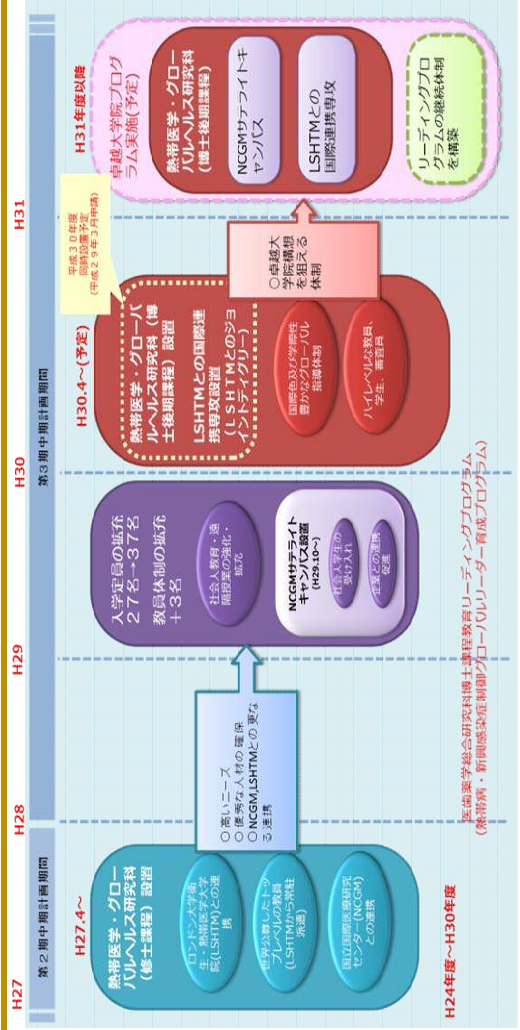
H27
H28
H29
H30
H31

第２期中期計画期間
第３期中期計画期間

H27.4～
熱帯医学・グローバルヘルス研究科（修士課程）設置

ロンドン大学衛生・熱帯医学大学院(LSHTM)との連携

世界公募したトップレベルの教員(LSHTMから常駐派遣)

国立国際医療研究センター(NCGM)との連携

○高いニーズ
○優秀な人材の確保
○NCGM,LSHTMとの更なる連携

入学定員の拡充
２７名→３７名
教員体制の拡充
＋３名

社会人教育・遠隔授業の強化・拡充

NCGMサテライトキャンパス設置
(H29.10～)

社会人学生の受け入れ

企業との連携促進

H30.4～(予定)
熱帯医学・グローバルヘルス研究科（博士後期課程）設置
LSHTMとの国際連携専攻設置
（ＬＳＨＴＭとのジョイントディグリー）

国際色豊かな学術性豊かなグローバル指導体制

ハイレベルな教員、学生、兼員

平成３０年度国際連携学位申請
(平成２９年３月申請)

○卓越大学院構想を見据える体制

卓越大学院プログラム実施(予定)

H31年度以降

熱帯医学・グローバルヘルス研究科（博士後期課程）

NCGMサテライトキャンパス

LSHTMとの国際連携専攻

リーディングプログラムの継続体制を構築

H24年度～H30年度
医歯薬学総合研究科博士課程教育リーディングプログラム
(熱帯病・新興感染症制御グローバルリーダー育成プログラム)